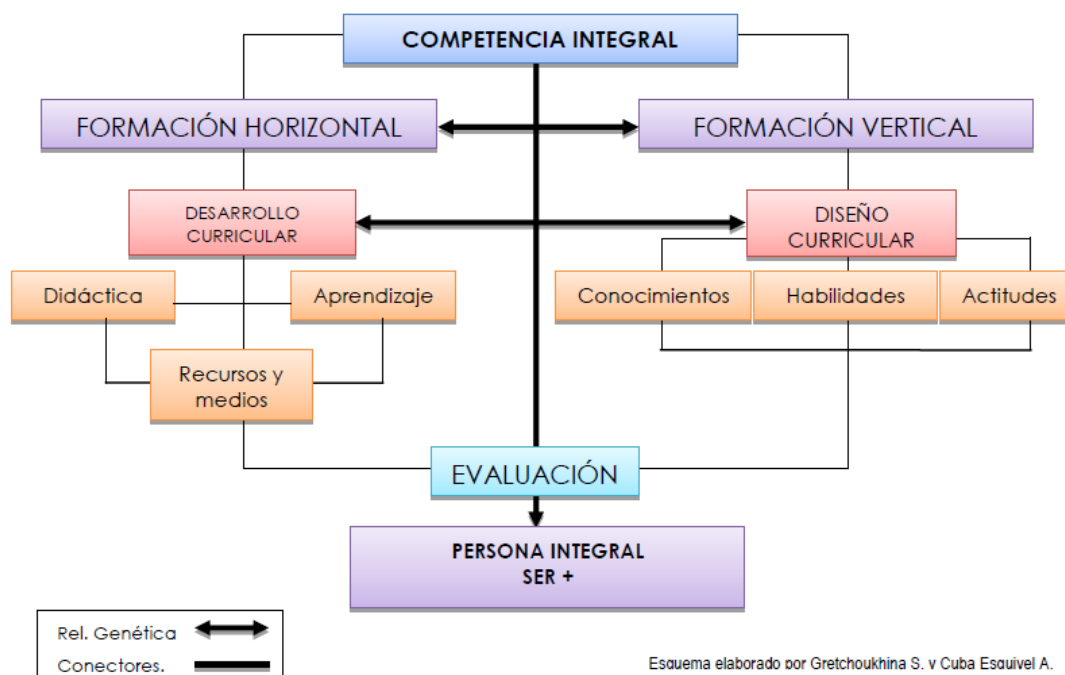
COMPETENCIA INTEGRAL

FORMACIÓN HORIZONTAL

FORMACIÓN VERTICAL

DESARROLLO CURRICULAR

DISEÑO CURRICULAR

Didáctica

Aprendizaje

Conocimientos

Habilidades

Actitudes

Recursos y medios

EVALUACIÓN

PERSONA INTEGRAL
SER +

Rel. Genética

Conectores.

Esquema elaborado por Gretchoukhina S. y Cuba Esquivel A.